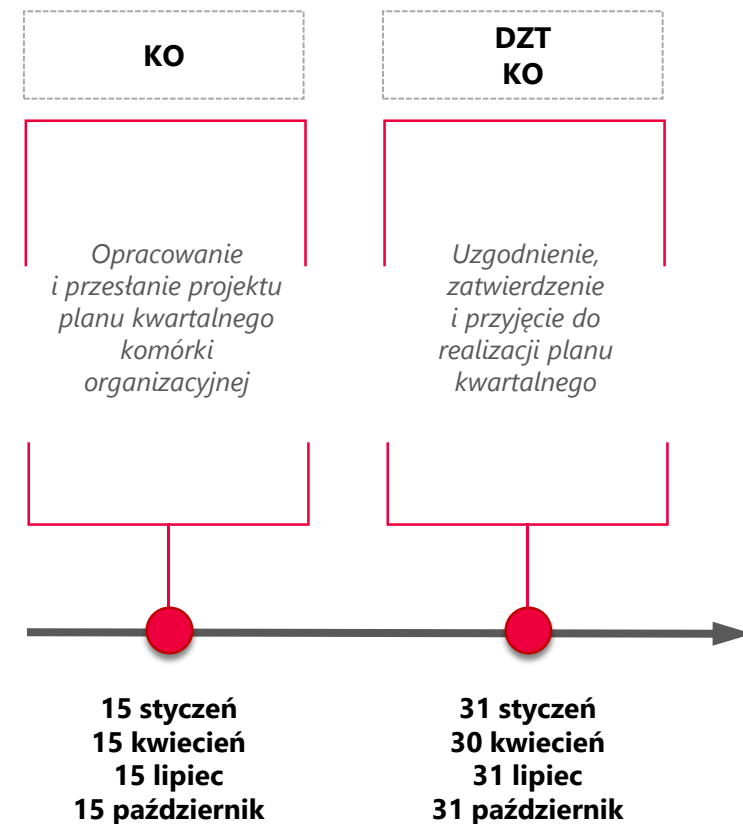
KO

DZT
KO

Opracowanie i przesłanie projektu planu kwartalnego komórki organizacyjnej

Uzgodnienie, zatwierdzenie i przyjęcie do realizacji planu kwartalnego

15 styczeń
15 kwiecień
15 lipiec
15 październik

31 styczeń
30 kwiecień
31 lipiec
31 październik